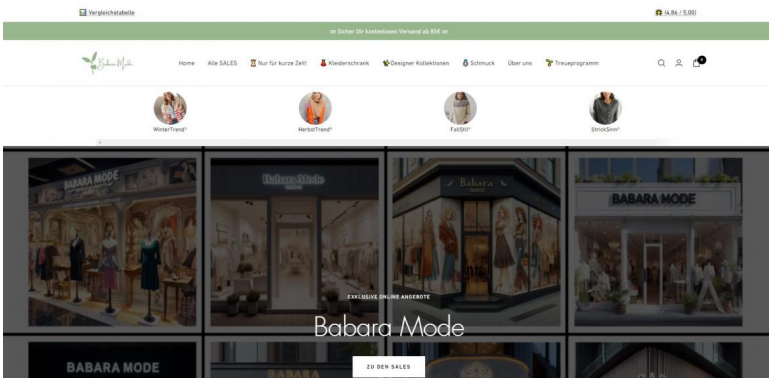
Vergleichstabelle

(4.86 / 5.00)

Sicher Dir kostenlosen Versand ab 80€

Babara Mode

Home Alle SALES Nur für kurze Zeit! Kleiderschrank Designer Kollektionen Schmuck Über uns Treueprogramm

0

WinterTrend° HerbstTrend° FallStil° StrickSinn°

BABARA MODE

Babara Mode

Babara

BABARA MODE

EXKLUSIVE ONLINE ANGEBOTE

Babara Mode

ZU DEN SALES

BABARA MODE